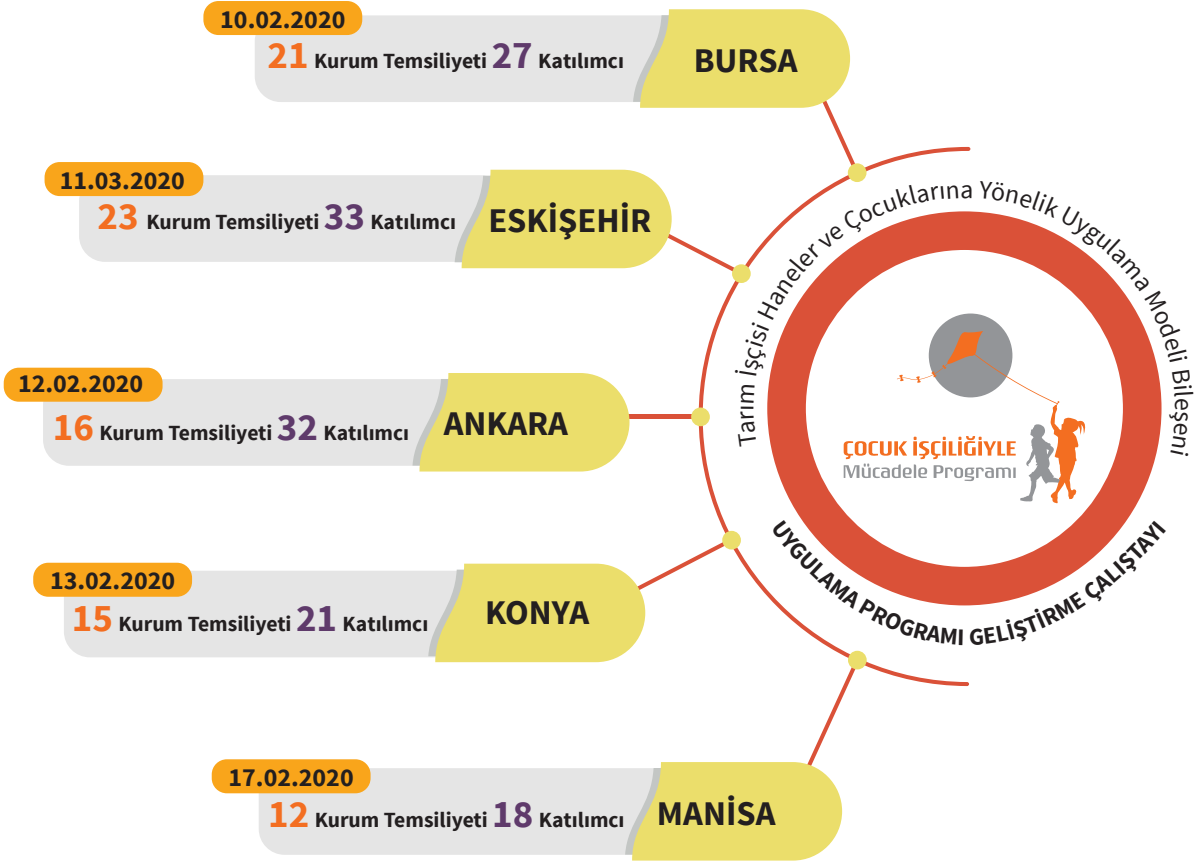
10.02.2020
21 Kurum Temsiliyeti 27 Katılımcı
BURSA

11.03.2020
23 Kurum Temsiliyeti 33 Katılımcı
ESKİŞEHİR

12.02.2020
16 Kurum Temsiliyeti 32 Katılımcı
ANKARA

13.02.2020
15 Kurum Temsiliyeti 21 Katılımcı
KONYA

17.02.2020
12 Kurum Temsiliyeti 18 Katılımcı
MANİSA

Tarım İşçisi Haneler ve Çocuklarına Yönelik Uygulama Modeli Bileşeni

ÇOCUK İŞÇİLİĞİYLE
Mücadele Programı

UYGULAMA PROGRAMI GELİŞTİRME ÇALIŞTAYI